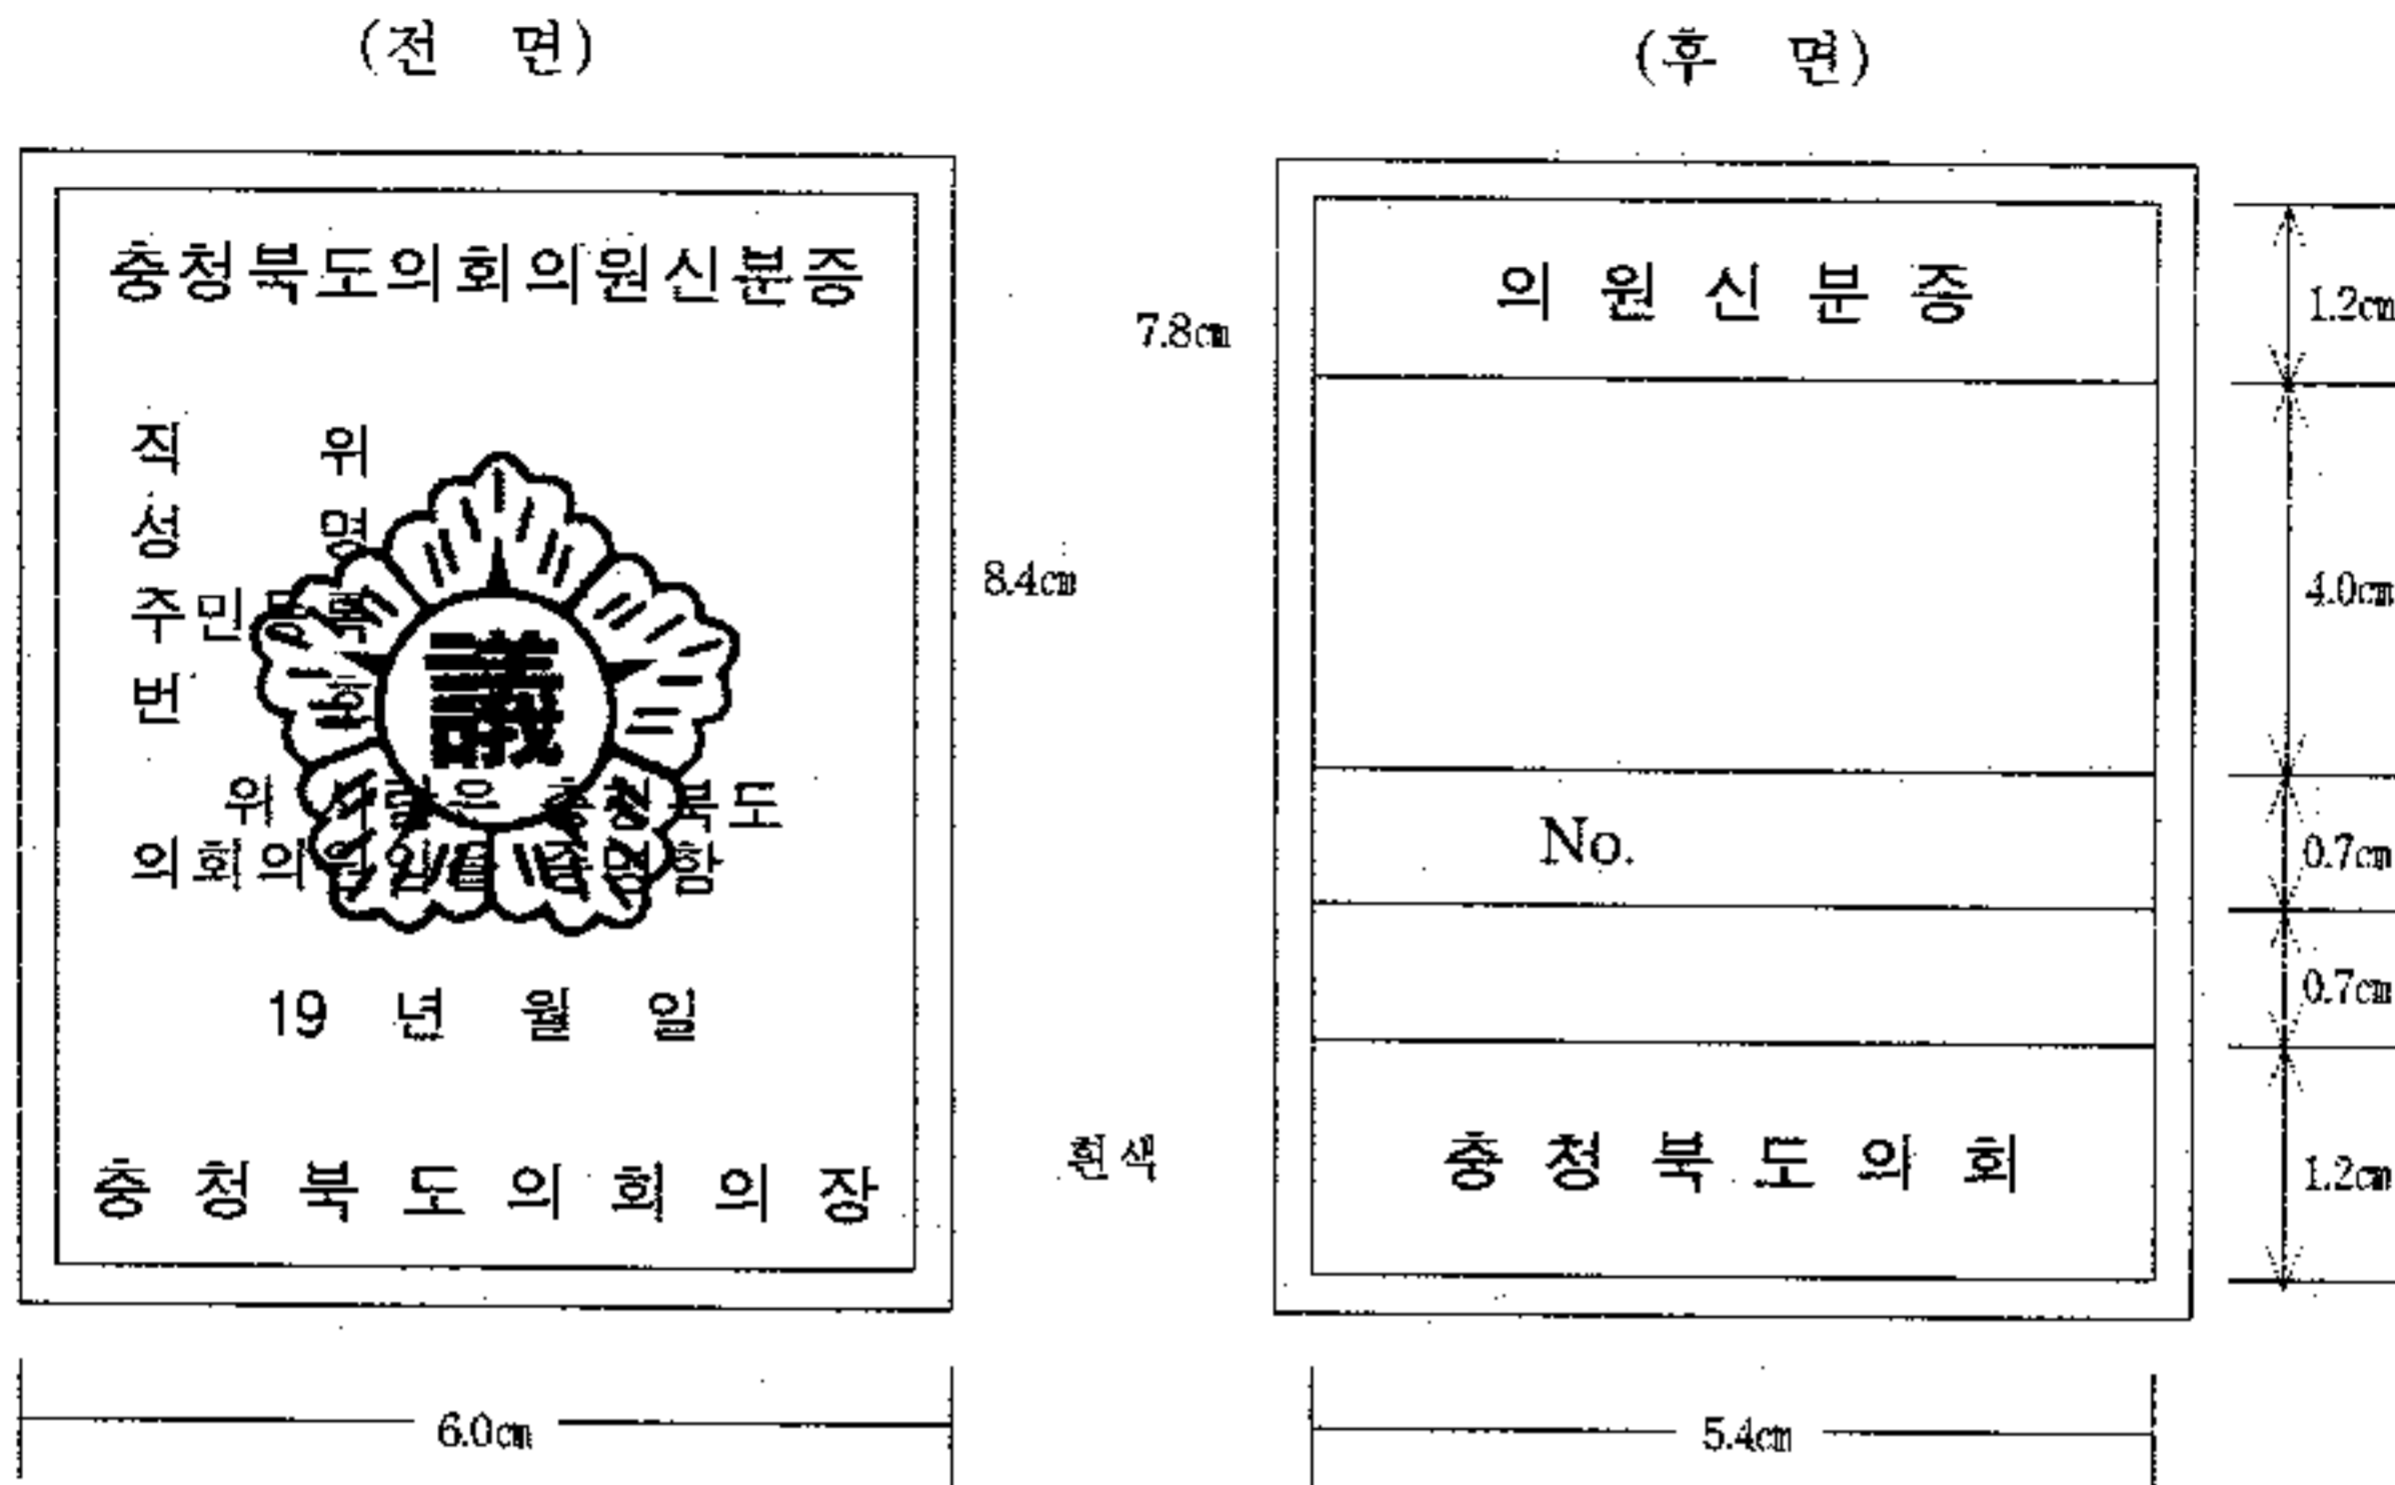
(전 면)

충청북도의회의원신분증

직 위
성 명
주민등록
번 호

위 사람은 충청북도
의회의원임을 증명함

19 년 월 일

충 청 북 도 의 회 의 장

6.0㎝

8.4㎝

(후 면)

7.8㎝

의 원 신 분 증

No.

충 청 북 도 의 회

흰색

1.2㎝
4.0㎝
0.7㎝
0.7㎝
1.2㎝

5.4㎝